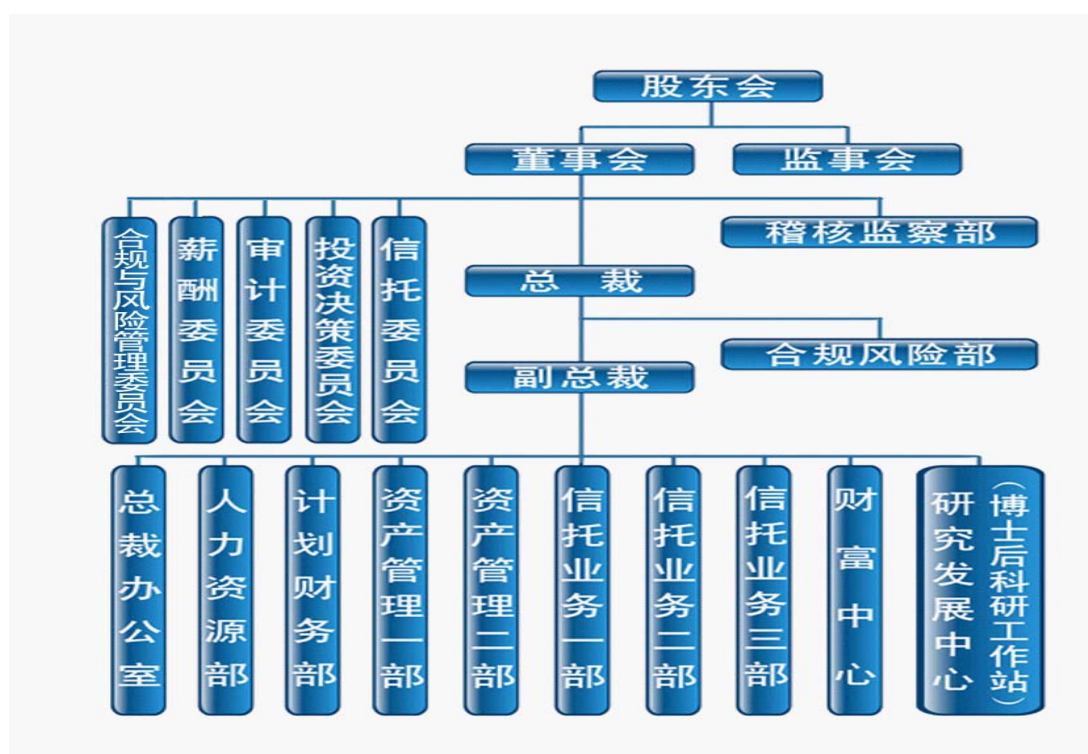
股东会

董事会

监事会

合规与风险管理委员会

薪酬委员会

审计委员会

投资决策委员会

信托委员会

稽核监察部

总 裁

合规风险部

副总裁

总裁办公室

人力资源部

计划财务部

资产管理一部

资产管理二部

信托业务一部

信托业务二部

信托业务三部

财富中心

研究发展中心（博士后科研工作站）